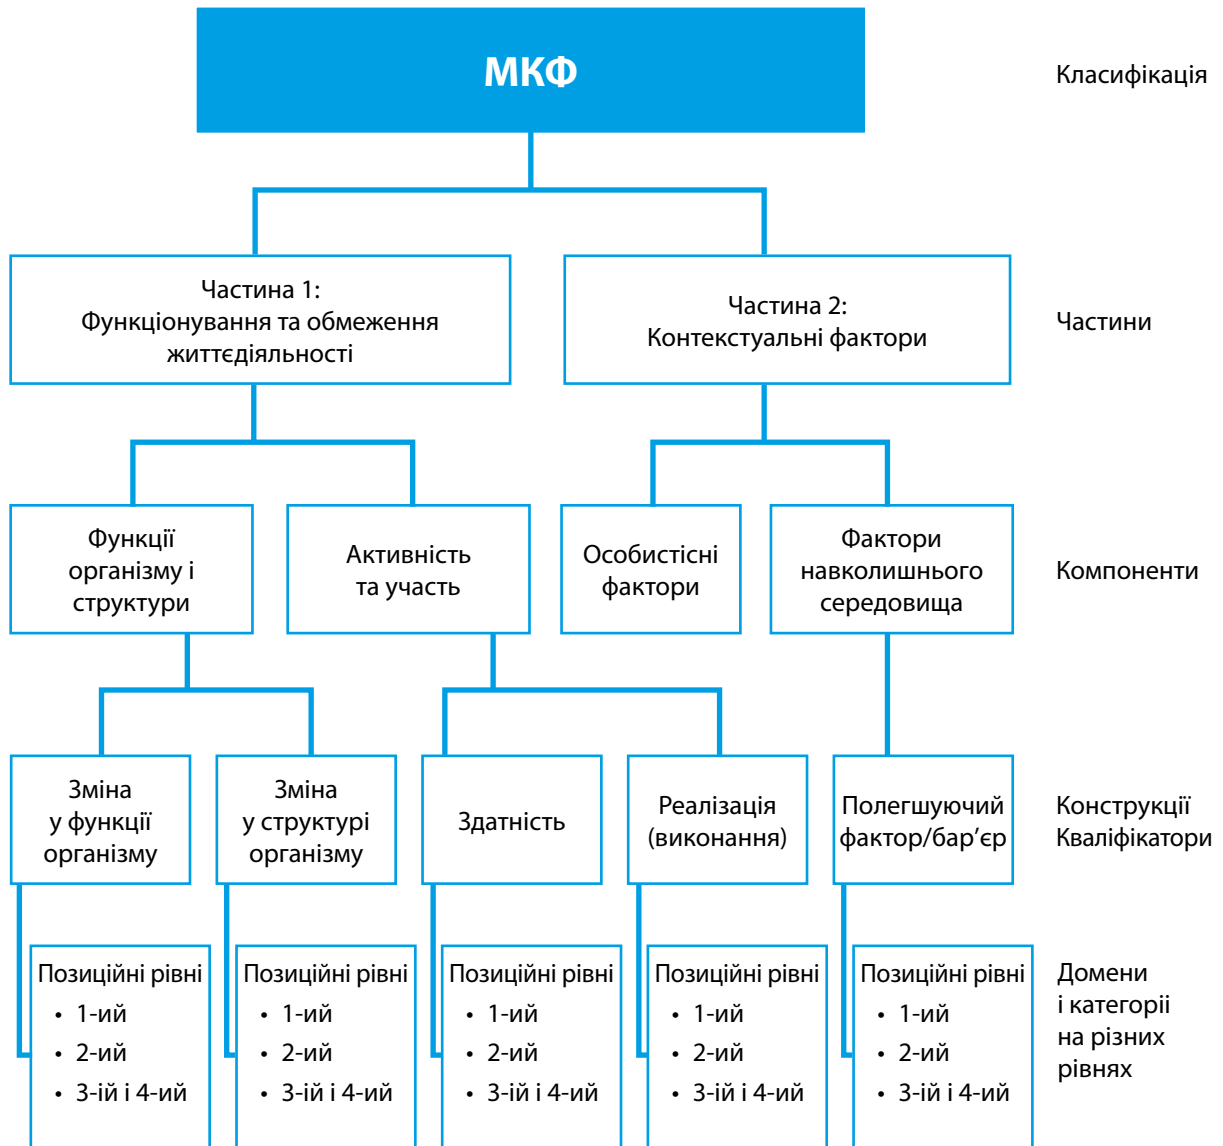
МКФ

Класифікація

Частина 1: Функціонування та обмеження життєдіяльності

Частина 2: Контекстуальні фактори

Частини

Функції організму і структури

Активність та участь

Особистісні фактори

Фактори навколишнього середовища

Компоненти

Зміна у функції організму

Зміна у структурі організму

Здатність

Реалізація (виконання)

Полегшуючий фактор/бар'єр

Конструкції Кваліфікатори

Позиційні рівні
• 1-ий
• 2-ий
• 3-ій і 4-ий

Позиційні рівні
• 1-ий
• 2-ий
• 3-ій і 4-ий

Позиційні рівні
• 1-ий
• 2-ий
• 3-ій і 4-ий

Позиційні рівні
• 1-ий
• 2-ий
• 3-ій і 4-ий

Позиційні рівні
• 1-ий
• 2-ий
• 3-ій і 4-ий

Домени і категорії на різних рівнях